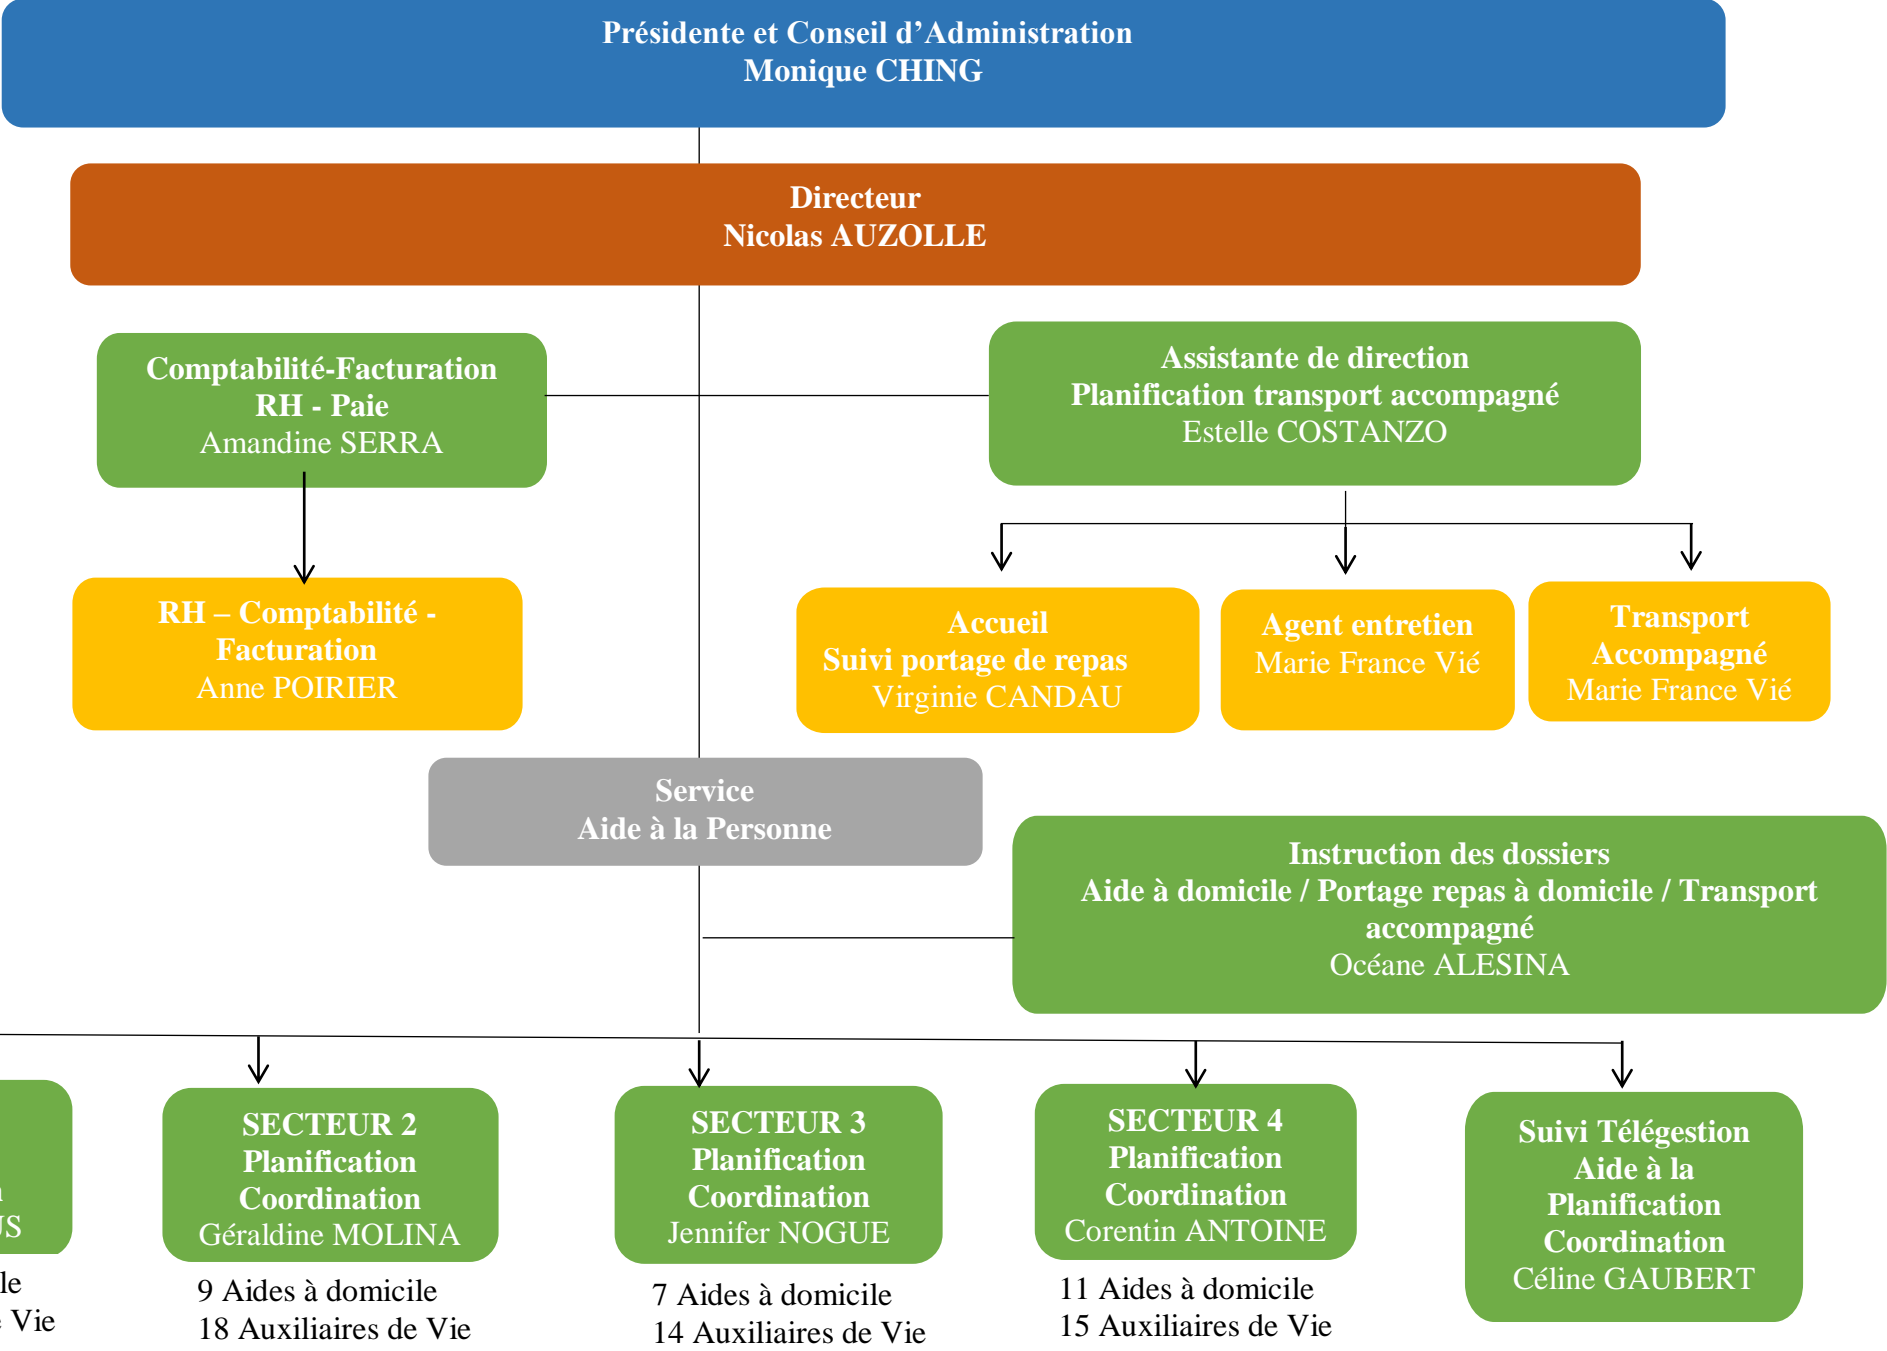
Présidente et Conseil d'Administration
Monique CHING

Directeur
Nicolas AUZOLLE

Comptabilité-Facturation
RH - Paie
Amandine SERRA

Assistante de direction
Planification transport accompagné
Estelle COSTANZO

RH – Comptabilité - Facturation
Anne POIRIER

Accueil
Suivi portage de repas
Virginie CANDAU

Agent entretien
Marie France Vié

Transport Accompagné
Marie France Vié

Service
Aide à la Personne

Instruction des dossiers
Aide à domicile / Portage repas à domicile / Transport accompagné
Océane ALESINA

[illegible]
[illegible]S

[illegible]le
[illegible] Vie

SECTEUR 2
Planification
Coordination
Géraldine MOLINA

9 Aides à domicile
18 Auxiliaires de Vie

SECTEUR 3
Planification
Coordination
Jennifer NOGUE

7 Aides à domicile
14 Auxiliaires de Vie

SECTEUR 4
Planification
Coordination
Corentin ANTOINE

11 Aides à domicile
15 Auxiliaires de Vie

Suivi Télégestion
Aide à la
Planification
Coordination
Céline GAUBERT